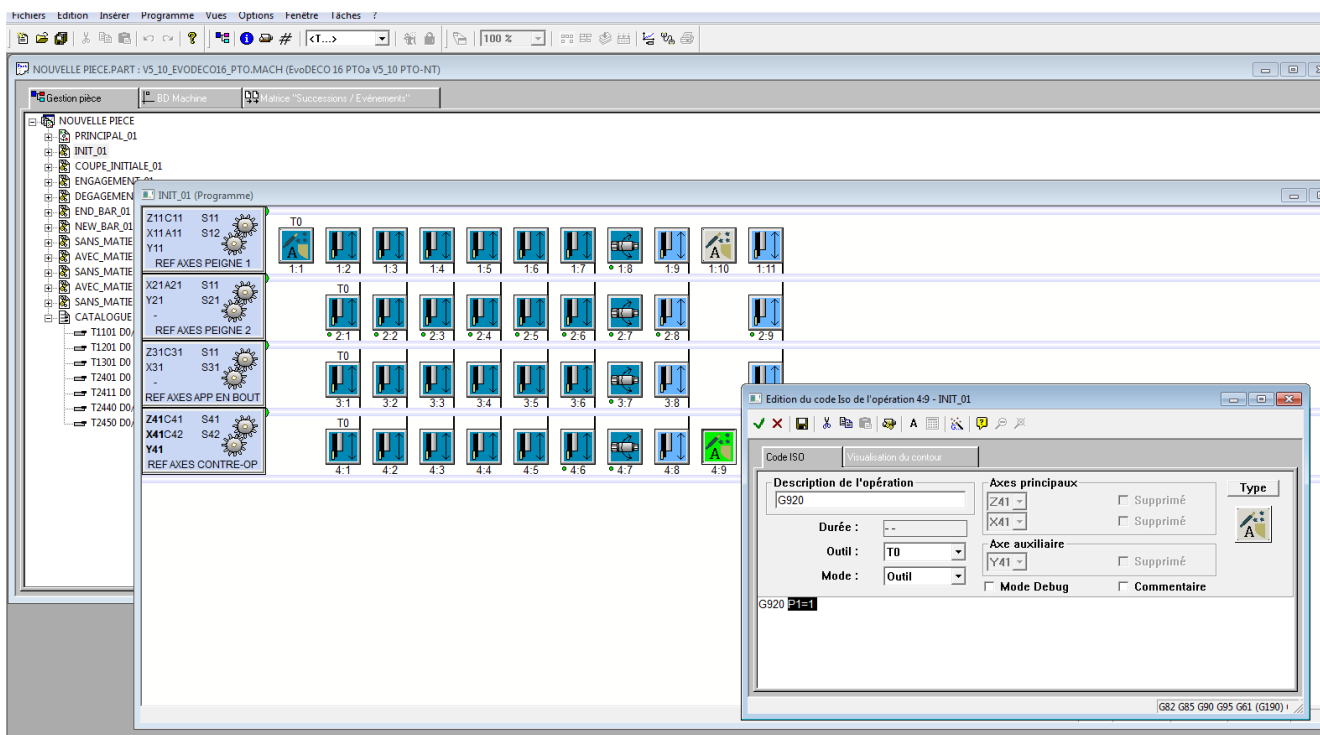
Fichiers Edition Insérer Programme Vues Options Fenêtre Tâches ?

<T...> 100 %

NOUVELLE PIECE.PART : V5_10_EVODECO16_PTO.MACH (EvoDECO 16 PTOa V5_10 PTO-NT)

Gestion pièce | BD Machine | Matrice "Successions / Evénements"

NOUVELLE PIECE
PRINCIPAL_01
INIT_01
COUPE_INITIALE_01
ENGAGEMENT_01
DEGAGEMEN
END_BAR_01
NEW_BAR_01
SANS_MATIE
AVEC_MATIE
SANS_MATIE
AVEC_MATIE
SANS_MATIE
CATALOGUE
T1101 D0
T1201 D0
T1301 D0
T2401 D0
T2411 D0
T2440 D0
T2450 D0

INIT_01 (Programme)

Z11C11 S11
X11A11 S12
Y11
REF AXES PEIGNE 1

T0
1:1 1:2 1:3 1:4 1:5 1:6 1:7 1:8 1:9 1:10 1:11

X21A21 S11
Y21 S21
-
REF AXES PEIGNE 2

T0
2:1 2:2 2:3 2:4 2:5 2:6 2:7 2:8 2:9

Z31C31 S11
X31 S31
-
REF AXES APP EN BOUT

T0
3:1 3:2 3:3 3:4 3:5 3:6 3:7 3:8

Z41C41 S41
X41C42 S42
Y41
REF AXES CONTRE-OP

T0
4:1 4:2 4:3 4:4 4:5 4:6 4:7 4:8 4:9

Edition du code Iso de l'opération 4:9 - INIT_01

Code ISO | Visualisation du contour

Description de l'opération
G920
Durée : --
Outil : T0
Mode : Outil

Axes principaux
Z41 Supprimé
X41 Supprimé
Axe auxiliaire
Y41 Supprimé
Mode Debug
Commentaire

Type

G920 P1=1

G82 G85 G90 G95 G61 (G190)